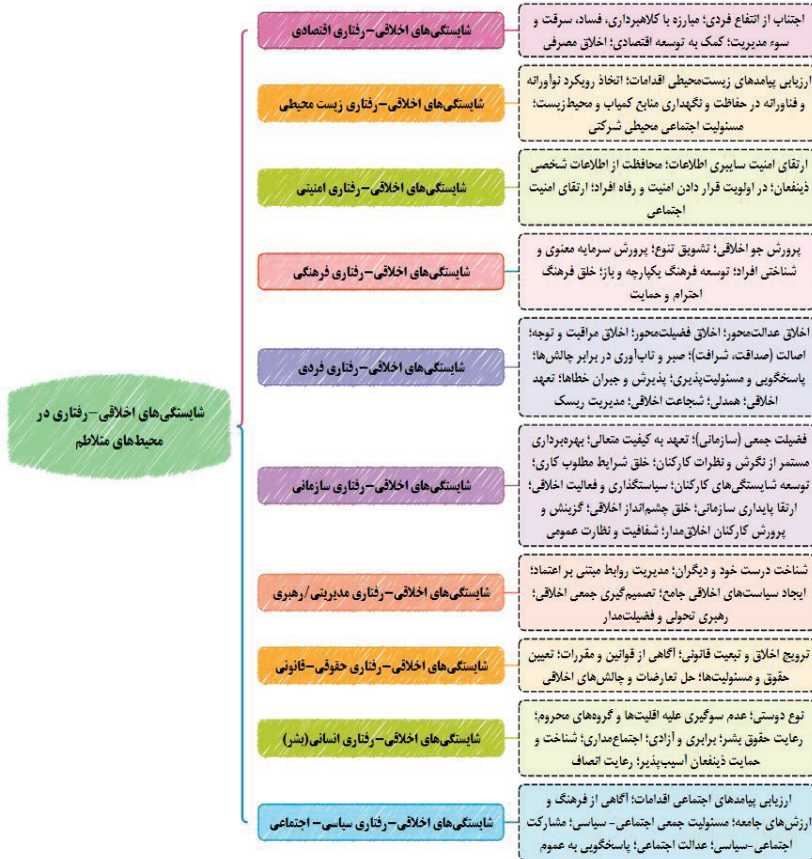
شایستگی‌های اخلاقی-رفتاری در محیط‌های متلاطم

شایستگی‌های اخلاقی-رفتاری اقتصادی

اجتناب از انتفاع فردی؛ مبارزه با کلاهبرداری، فساد، سرقت و سوء مدیریت؛ کمک به توسعه اقتصادی؛ اخلاق مصرفی

شایستگی‌های اخلاقی-رفتاری زیست محیطی

ارزیابی پیامدهای زیست‌محیطی اقدامات؛ اتخاذ رویکرد نوآورانه و فناورانه در حفاظت و نگهداری منابع کمیاب و محیط‌زیست؛ مسئولیت اجتماعی محیطی شرکتی

شایستگی‌های اخلاقی-رفتاری امنیتی

ارتقای امنیت سایبری اطلاعات؛ محافظت از اطلاعات شخصی ذینفعان؛ در اولویت قرار دادن امنیت و رفاه افراد؛ ارتقای امنیت اجتماعی

شایستگی‌های اخلاقی-رفتاری فرهنگی

پرورش جو اخلاقی؛ تشویق تنوع؛ پرورش سرمایه معنوی و شناختی افراد؛ توسعه فرهنگ یکپارچه و باز؛ خلق فرهنگ احترام و حمایت

شایستگی‌های اخلاقی-رفتاری فردی

اخلاق عدالت‌محور؛ اخلاق فضیلت‌محور؛ اخلاق مراقبت و توجه؛ اصالت (صداقت، شرافت)؛ صبر و تاب‌آوری در برابر چالش‌ها؛ پاسخگویی و مسئولیت‌پذیری؛ پذیرش و جبران خطاها؛ تعهد اخلاقی؛ همدلی؛ شجاعت اخلاقی؛ مدیریت ریسک

شایستگی‌های اخلاقی-رفتاری سازمانی

فضیلت جمعی (سازمانی)؛ تعهد به کیفیت متعالی؛ بهره‌برداری مستمر از نگرش و نظرات کارکنان؛ خلق شرایط مطلوب کاری؛ توسعه شایستگی‌های کارکنان؛ سیاستگذاری و فعالیت اخلاقی؛ ارتقا پایداری سازمانی؛ خلق چشم‌انداز اخلاقی؛ گزینش و پرورش کارکنان اخلاق‌مدار؛ شفافیت و نظارت عمومی

شایستگی‌های اخلاقی-رفتاری مدیریتی / رهبری

شناخت درست خود و دیگران؛ مدیریت روابط مبتنی بر اعتماد؛ ایجاد سیاست‌های اخلاقی جامع؛ تصمیم‌گیری جمعی اخلاقی؛ رهبری تحولی و فضیلت‌مدار

شایستگی‌های اخلاقی-رفتاری حقوقی-قانونی

ترویج اخلاق و تبعیت قانونی؛ آگاهی از قوانین و مقررات؛ تعیین حقوق و مسئولیت‌ها؛ حل تعارضات و چالش‌های اخلاقی

شایستگی‌های اخلاقی-رفتاری انسانی(بشر)

نوع دوستی؛ عدم سوگیری علیه اقلیت‌ها و گروه‌های محروم؛ رعایت حقوق بشر؛ برابری و آزادی؛ اجتماع‌مداری؛ شناخت و حمایت ذینفعان آسیب‌پذیر؛ رعایت انصاف

شایستگی‌های اخلاقی-رفتاری سیاسی - اجتماعی

ارزیابی پیامدهای اجتماعی اقدامات؛ آگاهی از فرهنگ و ارزش‌های جامعه؛ مسئولیت جمعی اجتماعی - سیاسی؛ مشارکت اجتماعی-سیاسی؛ عدالت اجتماعی؛ پاسخگویی به عموم